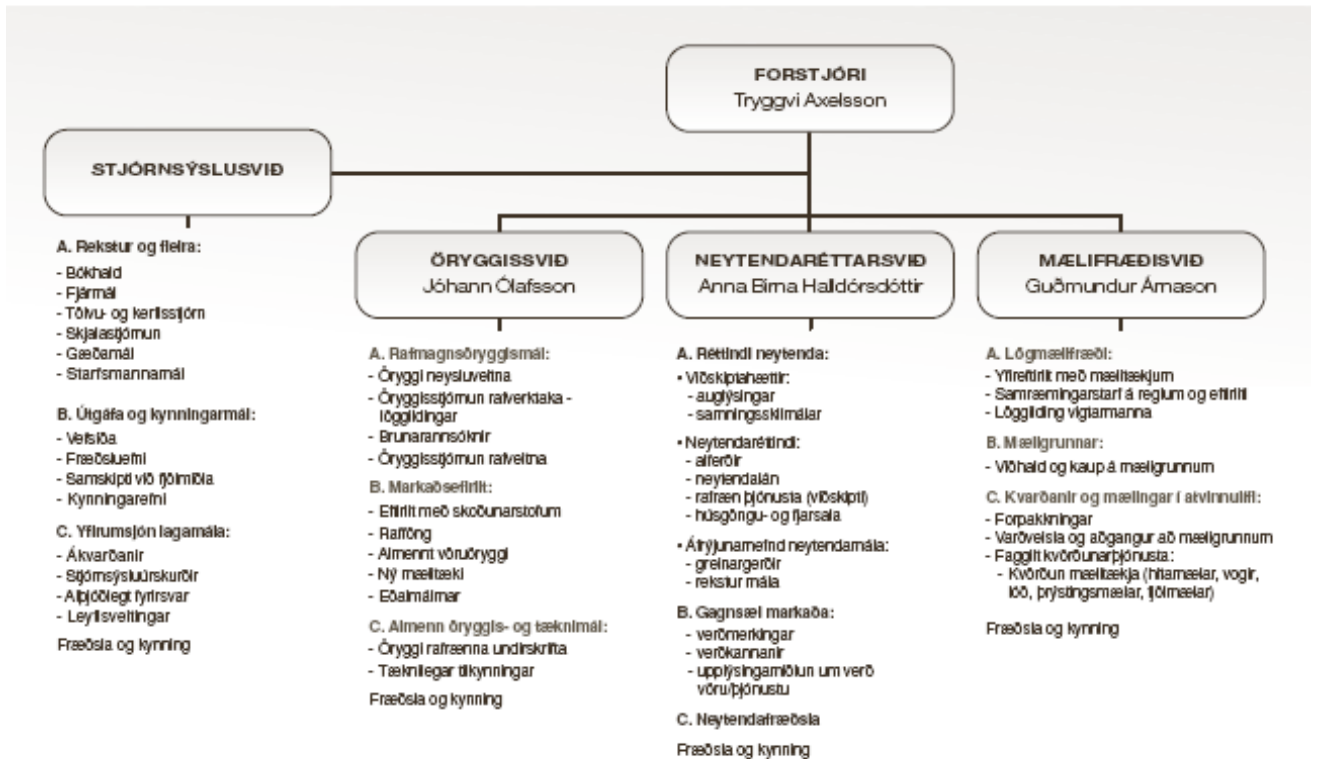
FORSTJÓRI
Tryggvi Axelsson

STJÓRNSÝSLUSVIÐ

A. Rekstur og fleira:
- Bókhald
- Fjármál
- Tölvu- og kerfisstjórn
- Skjalastjórnun
- Gæðamál
- Starfsmannamál

B. Útgáfa og kynningarmál:
- Vefsíða
- Fræðsluefni
- Samskipti við fjölmiðla
- Kynningarefni

C. Yfirumsjón lagamála:
- Ákvarðanir
- Stjórnsýsluúrskurðir
- Alþjóðlegt fyrirsvar
- Leyfisveitingar

Fræðsla og kynning

ÖRYGGISSVIÐ
Jóhann Ólafsson

A. Rafmagnsöryggismál:
- Öryggi neysluveitna
- Öryggisstjórnun rafverktaka - löggildingar
- Brunarannsóknir
- Öryggisstjórnun rafveitna

B. Markaðseftirlit:
- Eftirlit með skoðunarstofum
- Raffföng
- Almennt vöruöryggi
- Ný mælitæki
- Eðalmálmar

C. Almenn öryggis- og tæknimál:
- Öryggi rafrænna undirskrifta
- Tæknilegar tilkynningar

Fræðsla og kynning

NEYTENDARÉTTARSVIÐ
Anna Birna Halldórsdóttir

A. Réttindi neytenda:
• Viðskiptahættir:
- auglýsingar
- samningsskilmálar
• Neytendaréttindi:
- alferðir
- neytendalán
- rafræn þjónusta (viðskipti)
- húsgöngu- og fjarsala
• Áfrýjunarnefnd neytendamála:
- greinargerðir
- rekstur mála

B. Gagnsæi markaða:
- verðmerkingar
- verðkannanir
- upplýsingamiðlun um verð vöru/þjónustu

C. Neytendafræðsla

Fræðsla og kynning

MÆLIFRÆÐISVIÐ
Guðmundur Árnason

A. Lögmælifræði:
- Yfireftirlit með mælitækjum
- Samræmingarstarf á reglum og eftirliti
- Löggilding vigtarmanna

B. Mæligrunnar:
- Viðhald og kaup á mæligrunnum

C. Kvarðanir og mælingar í atvinnulífi:
- Forpakkningar
- Varðveisla og aðgangur að mæligrunnum
- Faggilt kvörðunarþjónusta:
- Kvörðun mælitækja (hitamælar, vogir, lóð, þrýstingsmælar, fjölmælar)

Fræðsla og kynning